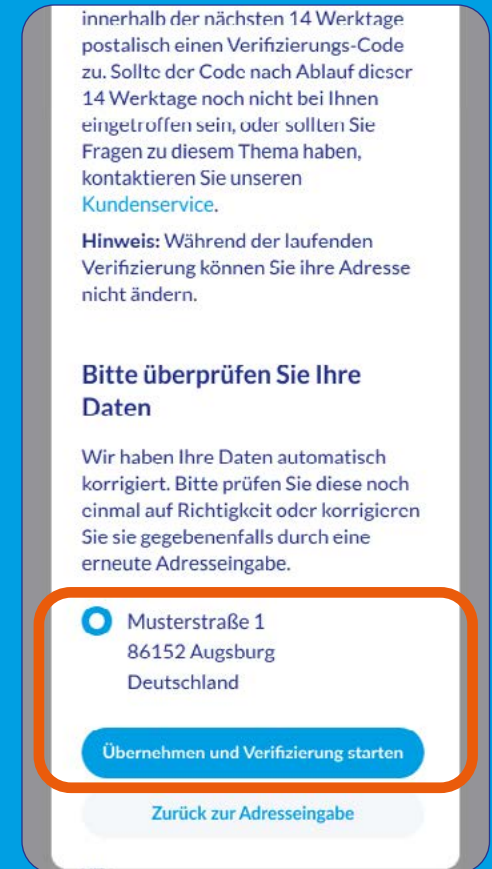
innerhalb der nächsten 14 Werktage postalisch einen Verifizierungs-Code zu. Sollte der Code nach Ablauf dieser 14 Werktage noch nicht bei Ihnen eingetroffen sein, oder sollten Sie Fragen zu diesem Thema haben, kontaktieren Sie unseren Kundenservice.

**Hinweis:** Während der laufenden Verifizierung können Sie ihre Adresse nicht ändern.

Bitte überprüfen Sie Ihre Daten

Wir haben Ihre Daten automatisch korrigiert. Bitte prüfen Sie diese noch einmal auf Richtigkeit oder korrigieren Sie sie gegebenenfalls durch eine erneute Adresseingabe.

Musterstraße 1
86152 Augsburg
Deutschland

Übernehmen und Verifizierung starten

Zurück zur Adresseingabe